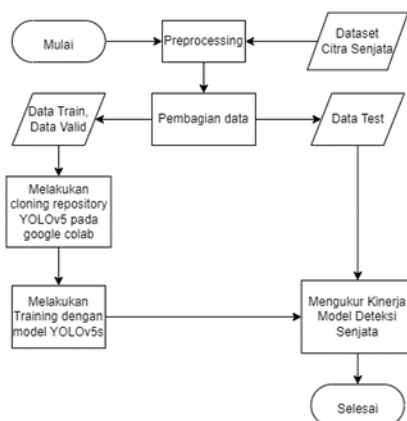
Mulai

Preprocessing

Dataset Citra Senjata

Data Train, Data Valid

Pembagian data

Data Test

Melakukan cloning repository YOLOv5 pada google colab

Melakukan Training dengan model YOLOv5s

Mengukur Kinerja Model Deteksi Senjata

Selesai